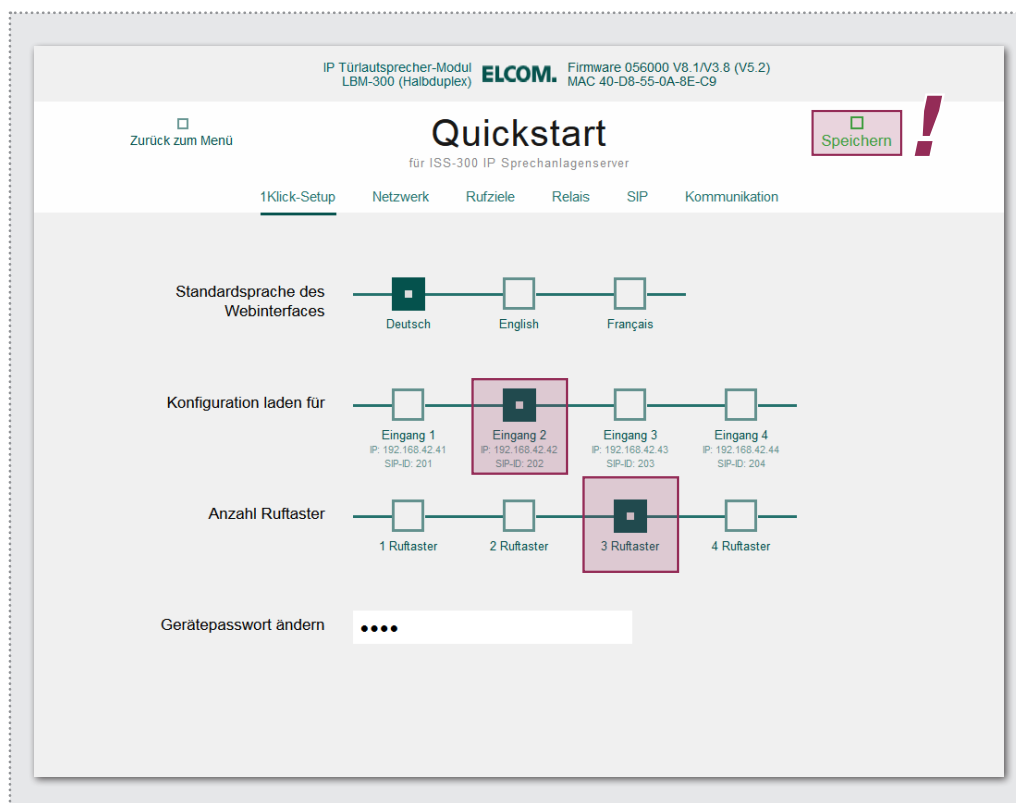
IP Türlautsprecher-Modul LBM-300 (Halbduplex) ELCOM. Firmware 056000 V8.1/V3.8 (V5.2) MAC 40-D8-55-0A-8E-C9

Zurück zum Menü

Quickstart
für ISS-300 IP Sprechanlagenserver

Speichern

!

1Klick-Setup Netzwerk Rufziele Relais SIP Kommunikation

Standardsprache des Webinterfaces
Deutsch
English
Français

Konfiguration laden für
Eingang 1
IP: 192.168.42.41
SIP-ID: 201
Eingang 2
IP: 192.168.42.42
SIP-ID: 202
Eingang 3
IP: 192.168.42.43
SIP-ID: 203
Eingang 4
IP: 192.168.42.44
SIP-ID: 204

Anzahl Ruftaster
1 Ruftaster
2 Ruftaster
3 Ruftaster
4 Ruftaster

Gerätepasswort ändern
••••